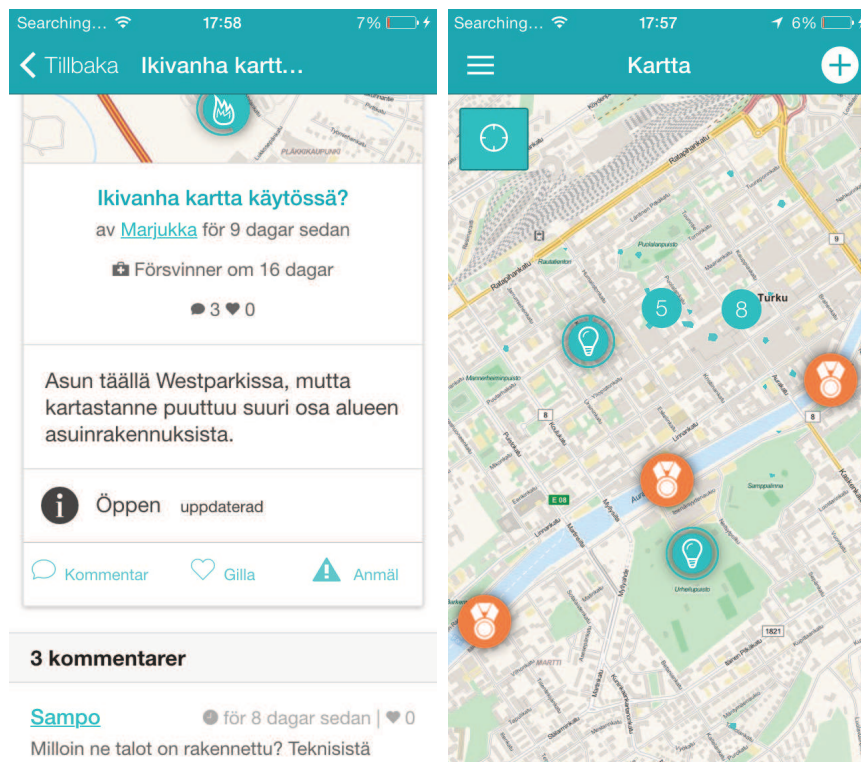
Searching... 17:58 7%

Tillbaka Ikivanha kartt...

PLÄKKIKAUPUNKI

Ikivanha kartta käytössä?

av Marjukka för 9 dagar sedan

Försvinner om 16 dagar

3 0

Asun täällä Westparkissa, mutta kartastanne puuttuu suuri osa alueen asuinrakennuksista.

Öppen uppdaterad

Kommentar Gilla Anmäl

3 kommentarer

Sampo för 8 dagar sedan | 0

Milloin ne talot on rakennettu? Teknisistä

Searching... 17:57 6%

Kartta

Ratapihankatu

Ratapihankatu

Puolalanpuisto

Rautatientori

5

8

Turku

Aurakatu

E 08

Sampppalinna

Urheilupuisto

Martti

8

9

1821